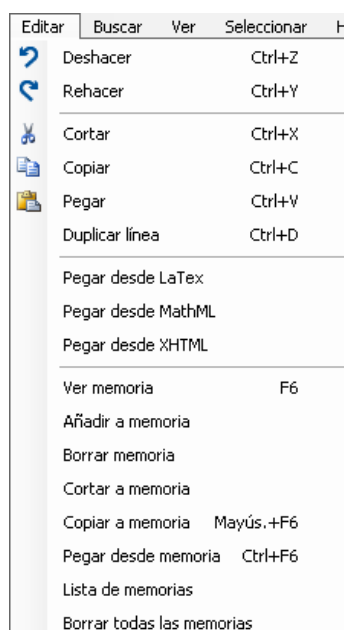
Editar Buscar Ver Seleccionar H

Deshacer Ctrl+Z
Rehacer Ctrl+Y

Cortar Ctrl+X
Copiar Ctrl+C
Pegar Ctrl+V
Duplicar línea Ctrl+D

Pegar desde LaTex
Pegar desde MathML
Pegar desde XHTML

Ver memoria F6
Añadir a memoria
Borrar memoria
Cortar a memoria
Copiar a memoria Mayús.+F6
Pegar desde memoria Ctrl+F6
Lista de memorias
Borrar todas las memorias